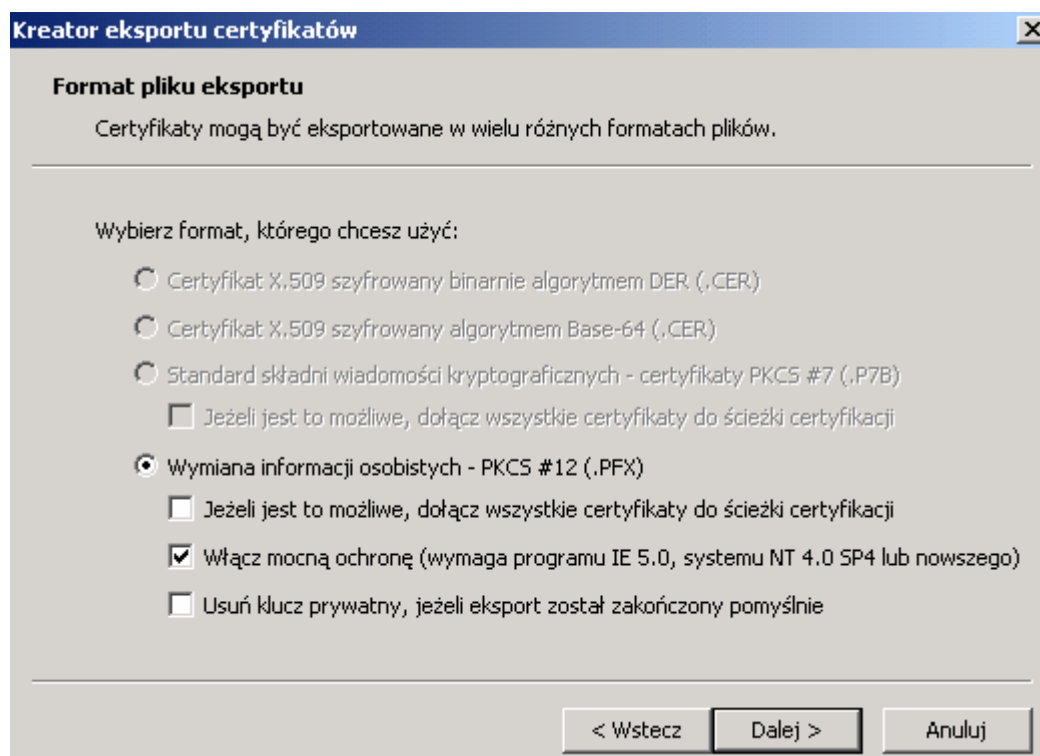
Kreator eksportu certyfikatów

Format pliku eksportu

Certyfikaty mogą być eksportowane w wielu różnych formatach plików.

Wybierz format, którego chcesz użyć:

Certyfikat X.509 szyfrowany binarnie algorytmem DER (.CER)

Certyfikat X.509 szyfrowany algorytmem Base-64 (.CER)

Standard składni wiadomości kryptograficznych - certyfikaty PKCS #7 (.P7B)

Jeżeli jest to możliwe, dołącz wszystkie certyfikaty do ścieżki certyfikacji

Wymiana informacji osobistych - PKCS #12 (.PFX)

Jeżeli jest to możliwe, dołącz wszystkie certyfikaty do ścieżki certyfikacji

Włącz mocną ochronę (wymaga programu IE 5.0, systemu NT 4.0 SP4 lub nowszego)

Usuń klucz prywatny, jeżeli eksport został zakończony pomyślnie

< Wstecz | Dalej > | Anuluj